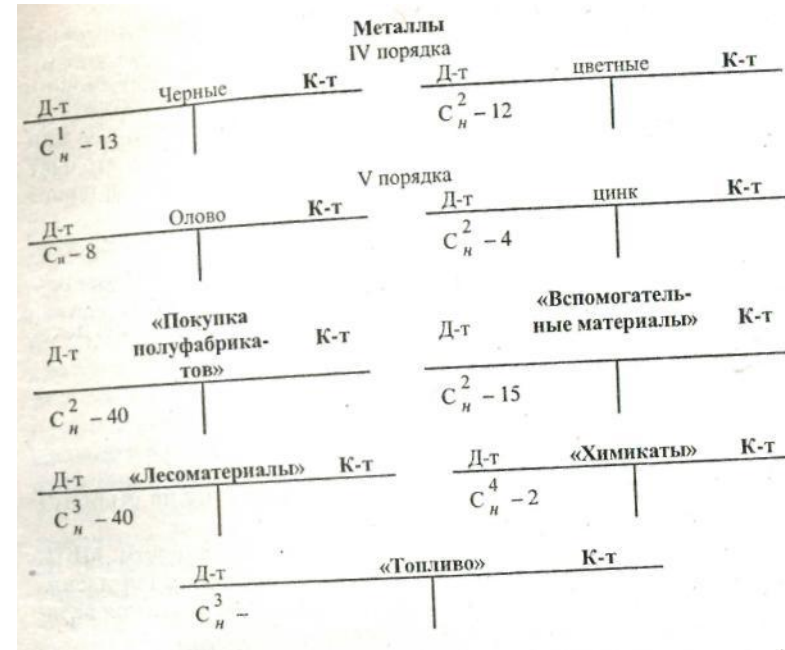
Металлы
IV порядка

Д-т Черные К-т
$C_н^1 - 13$

Д-т цветные К-т
$C_н^2 - 12$

V порядка

Д-т Олово К-т
$C_н - 8$

Д-т цинк К-т
$C_н^2 - 4$

Д-т «Покупка полуфабрикатов» К-т
$C_н^2 - 40$

Д-т «Вспомогательные материалы» К-т
$C_н^2 - 15$

Д-т «Лесоматериалы» К-т
$C_н^3 - 40$

Д-т «Химикаты» К-т
$C_н^4 - 2$

Д-т «Топливо» К-т
$C_н^3 -$